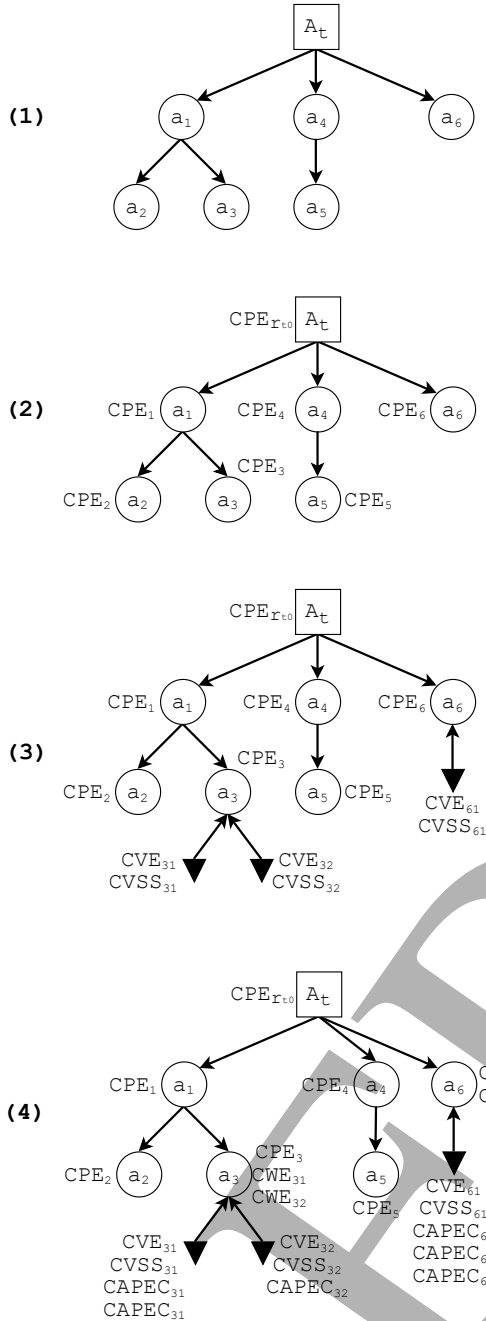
(1)

$A_t$

$a_1$ $a_4$ $a_6$

$a_2$ $a_3$ $a_5$

(2)

$CPE_{r_{t0}}$ $A_t$

$CPE_1$ $a_1$ $CPE_4$ $a_4$ $CPE_6$ $a_6$

$CPE_3$

$CPE_2$ $a_2$ $a_3$ $a_5$ $CPE_5$

(3)

$CPE_{r_{t0}}$ $A_t$

$CPE_1$ $a_1$ $CPE_4$ $a_4$ $CPE_6$ $a_6$

$CPE_3$

$CPE_2$ $a_2$ $a_3$ $a_5$ $CPE_5$

$CVE_{61}$
$CVSS_{61}$

$CVE_{31}$
$CVSS_{31}$

$CVE_{32}$
$CVSS_{32}$

(4)

$CPE_{r_{t0}}$ $A_t$

$CPE_1$ $a_1$ $CPE_4$ $a_4$ $a_6$ C
C

$CPE_2$ $a_2$ $a_3$ $CPE_3$
$CWE_{31}$
$CWE_{32}$

$a_5$
$CPE_5$

$CVE_{61}$
$CVSS_{61}$
$CAPEC_6$
$CAPEC_6$
$CAPEC_6$

$CVE_{31}$
$CVSS_{31}$
$CAPEC_{31}$
$CAPEC_{31}$

$CVE_{32}$
$CVSS_{32}$
$CAPEC_{32}$